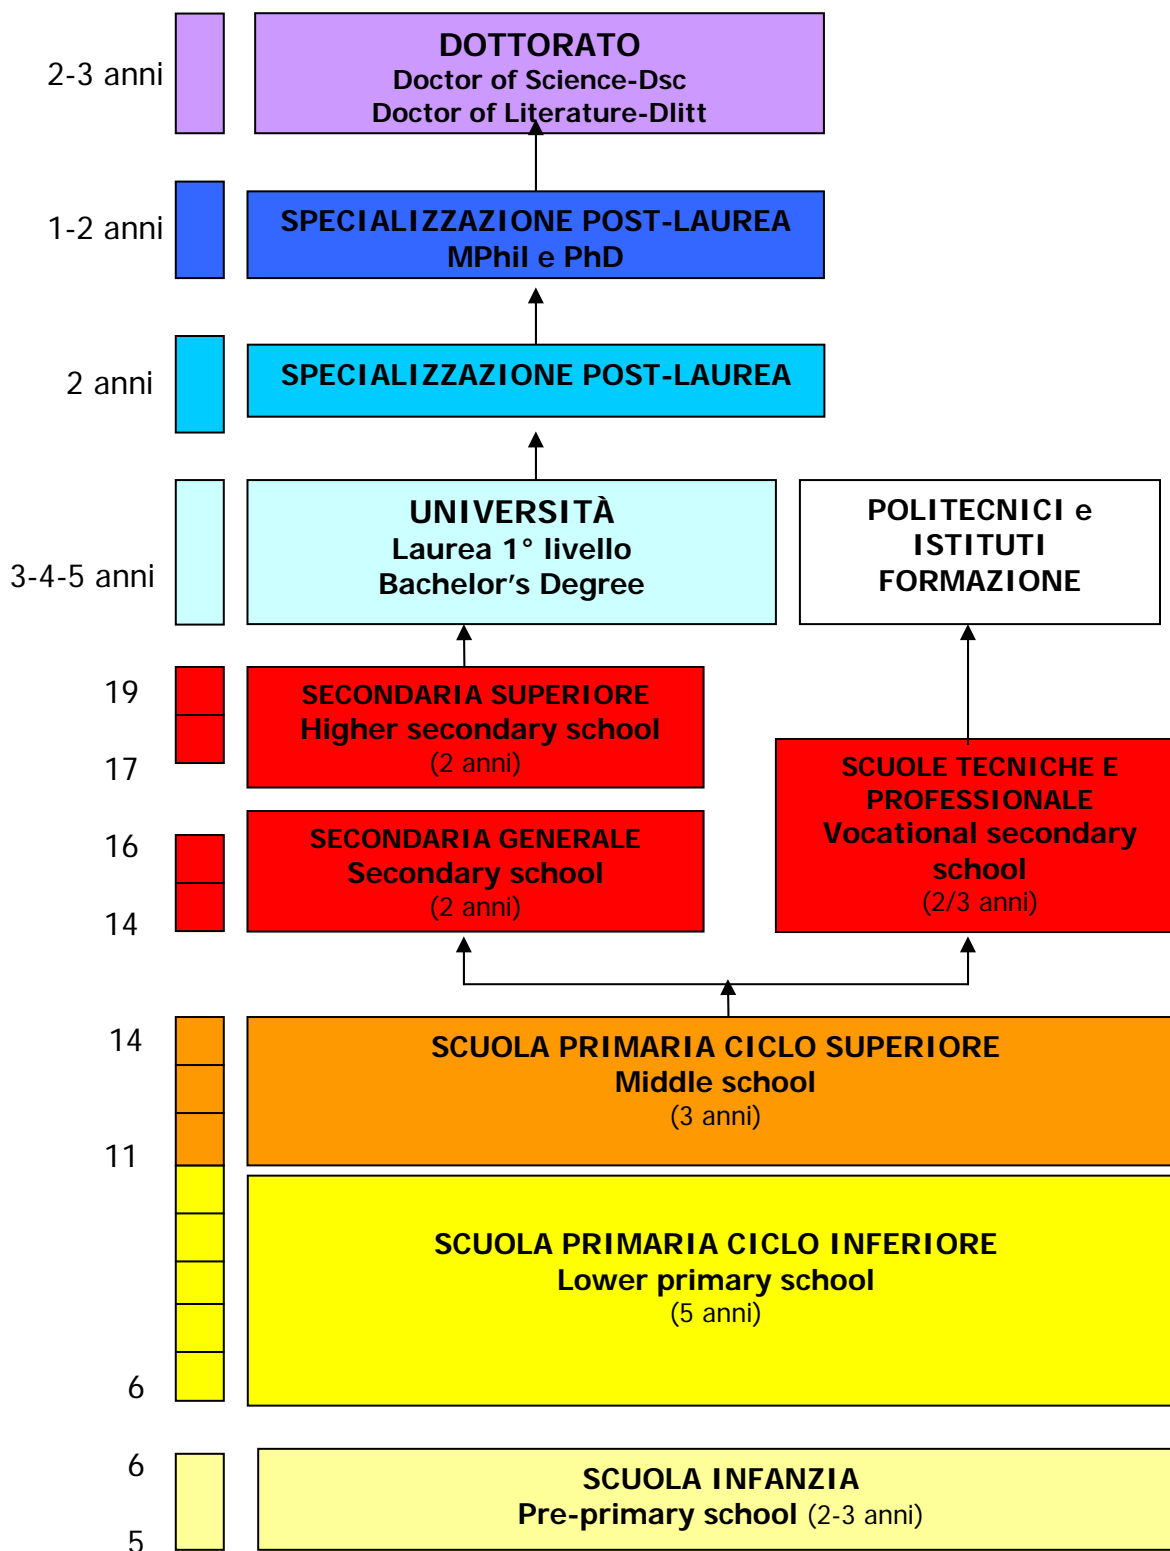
2-3 anni

DOTTORATO
Doctor of Science-Dsc
Doctor of Literature-Dlitt

1-2 anni

SPECIALIZZAZIONE POST-LAUREA
MPhil e PhD

2 anni

SPECIALIZZAZIONE POST-LAUREA

3-4-5 anni

UNIVERSITÀ
Laurea 1° livello
Bachelor's Degree

POLITECNICI e
ISTITUTI
FORMAZIONE

19

17

SECONDARIA SUPERIORE
Higher secondary school
(2 anni)

16

14

SECONDARIA GENERALE
Secondary school
(2 anni)

SCUOLE TECNICHE E PROFESSIONALE
Vocational secondary school
(2/3 anni)

14

11

SCUOLA PRIMARIA CICLO SUPERIORE
Middle school
(3 anni)

SCUOLA PRIMARIA CICLO INFERIORE
Lower primary school
(5 anni)

6

6

5

SCUOLA INFANZIA
Pre-primary school (2-3 anni)